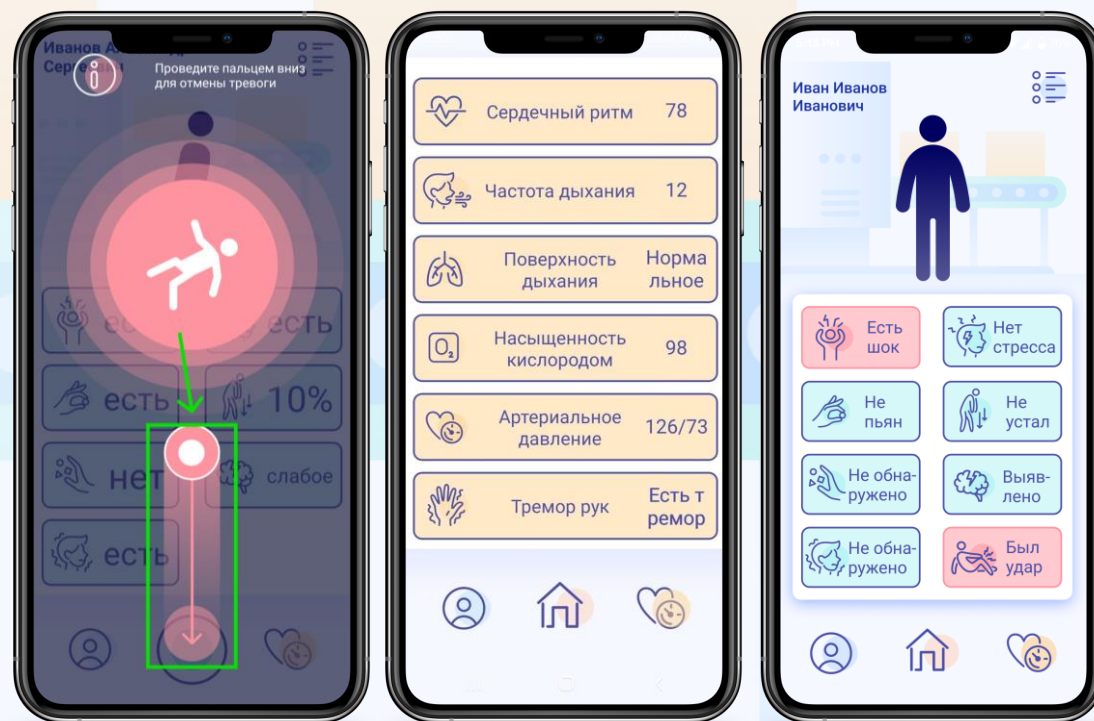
Иванов А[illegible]
Серг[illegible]

Проведите пальцем вниз для отмены тревоги

ес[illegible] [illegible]есть

есть 10%

нет слабое

есть

Сердечный ритм 78

Частота дыхания 12

Поверхность дыхания Нормальное

Насыщенность кислородом 98

Артериальное давление 126/73

Тремор рук Есть тремор

Иван Иванов Иванович

Есть шок

Нет стресса

Не пьян

Не устал

Не обнаружено

Выявлено

Не обнаружено

Был удар